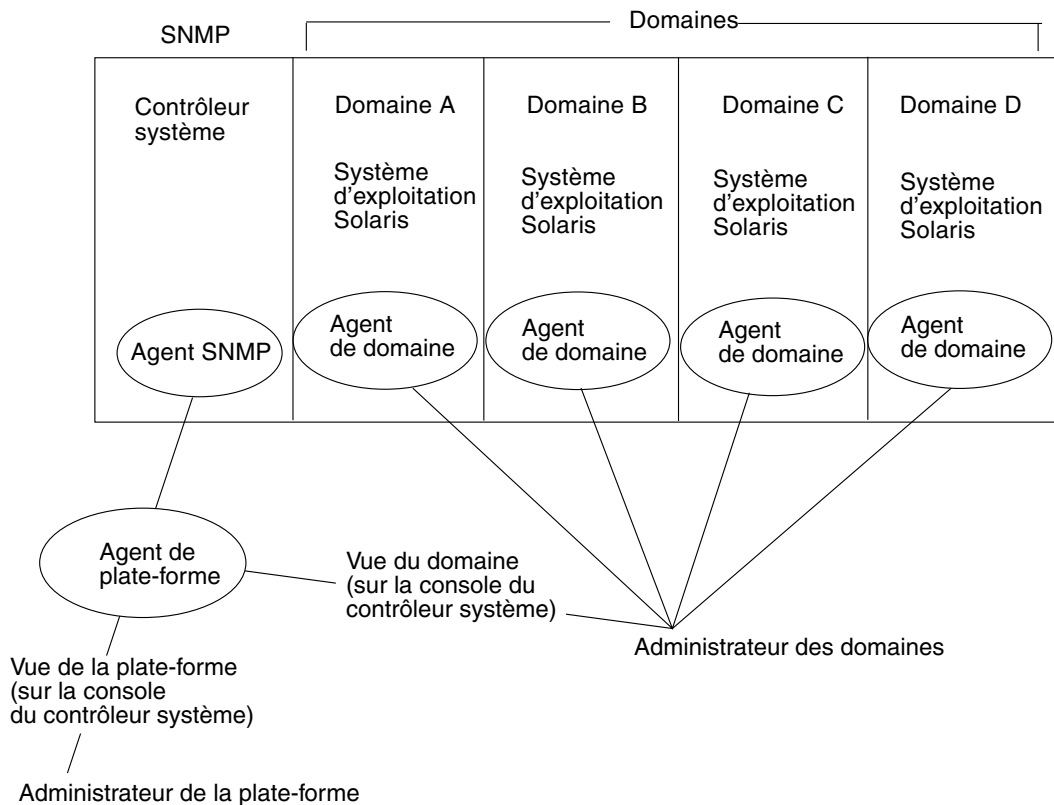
SNMP

Domaines

Contrôleur système

Domaine A

Système d'exploitation Solaris

Domaine B

Système d'exploitation Solaris

Domaine C

Système d'exploitation Solaris

Domaine D

Système d'exploitation Solaris

Agent SNMP

Agent de domaine

Agent de domaine

Agent de domaine

Agent de domaine

Agent de plate-forme

Vue du domaine (sur la console du contrôleur système)

Administrateur des domaines

Vue de la plate-forme (sur la console du contrôleur système)

Administrateur de la plate-forme